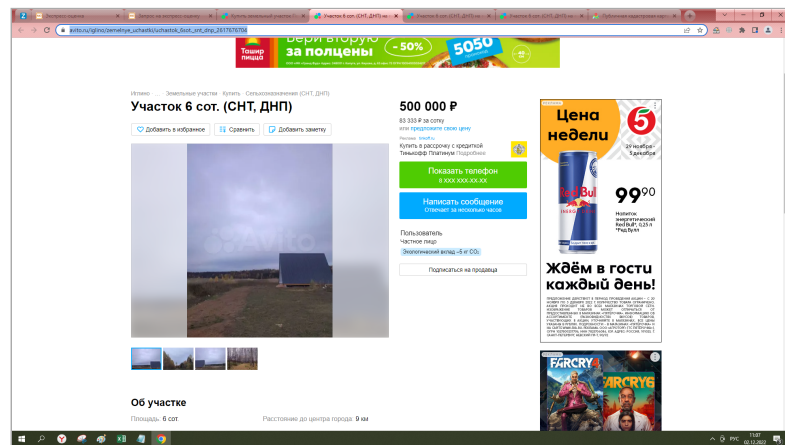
Участок 6 сот. (СНТ, ДНП)

avito.ru/iglino/zemelnye_uchastki/uchastok_6sot_snt_dnp_2617678704

Ташир пицца
Бери вторую за полцены
- 50%
5050

Иглино · ... · Земельные участки · Купить · Сельхозназначения (СНТ, ДНП)

Участок 6 сот. (СНТ, ДНП)

Добавить в избранное
Сравнить
Добавить заметку

Avito

500 000 ₽
83 333 ₽ за сотку
или предложите свою цену

Реклама · Tinkoff.ru
Купить в рассрочку с кредиткой Тинькофф Платинум Подробнее

Показать телефон
8 XXX XXX-XX-XX

Написать сообщение
Отвечает за несколько часов

Пользователь
Частное лицо
Экологический вклад ~5 кг $CO_2$

Подписаться на продавца

Об участке
Площадь: 6 сот.
Расстояние до центра города: 9 км

Цена недели
5
29 ноября – 5 декабря
Red Bull
99$^{90}$
Напиток энергетический Red Bull®, 0,25 л *Ред Булл
Ждём в гости каждый день!
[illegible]

FARCRY 4
FARCRY 6

РУС
11:07
02.12.2022